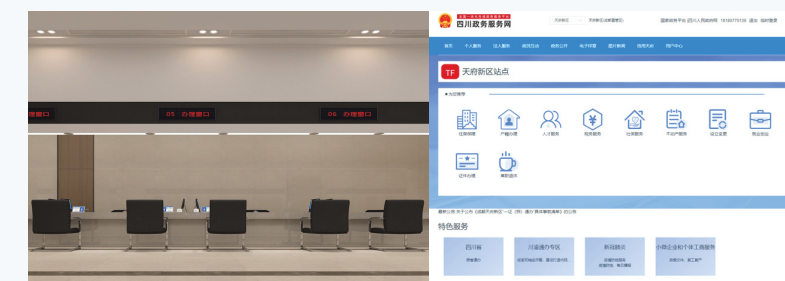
05 办理窗口

06 办理窗口

四川政务服务网

首页 个人服务 法人服务 政民互动 政务公开 电子证照 图片新闻 信用天府 用户中心

TF 天府新区站点

办件推荐

特色服务

四川省

川渝通办专区

新冠肺炎

小微企业和个体工商服务